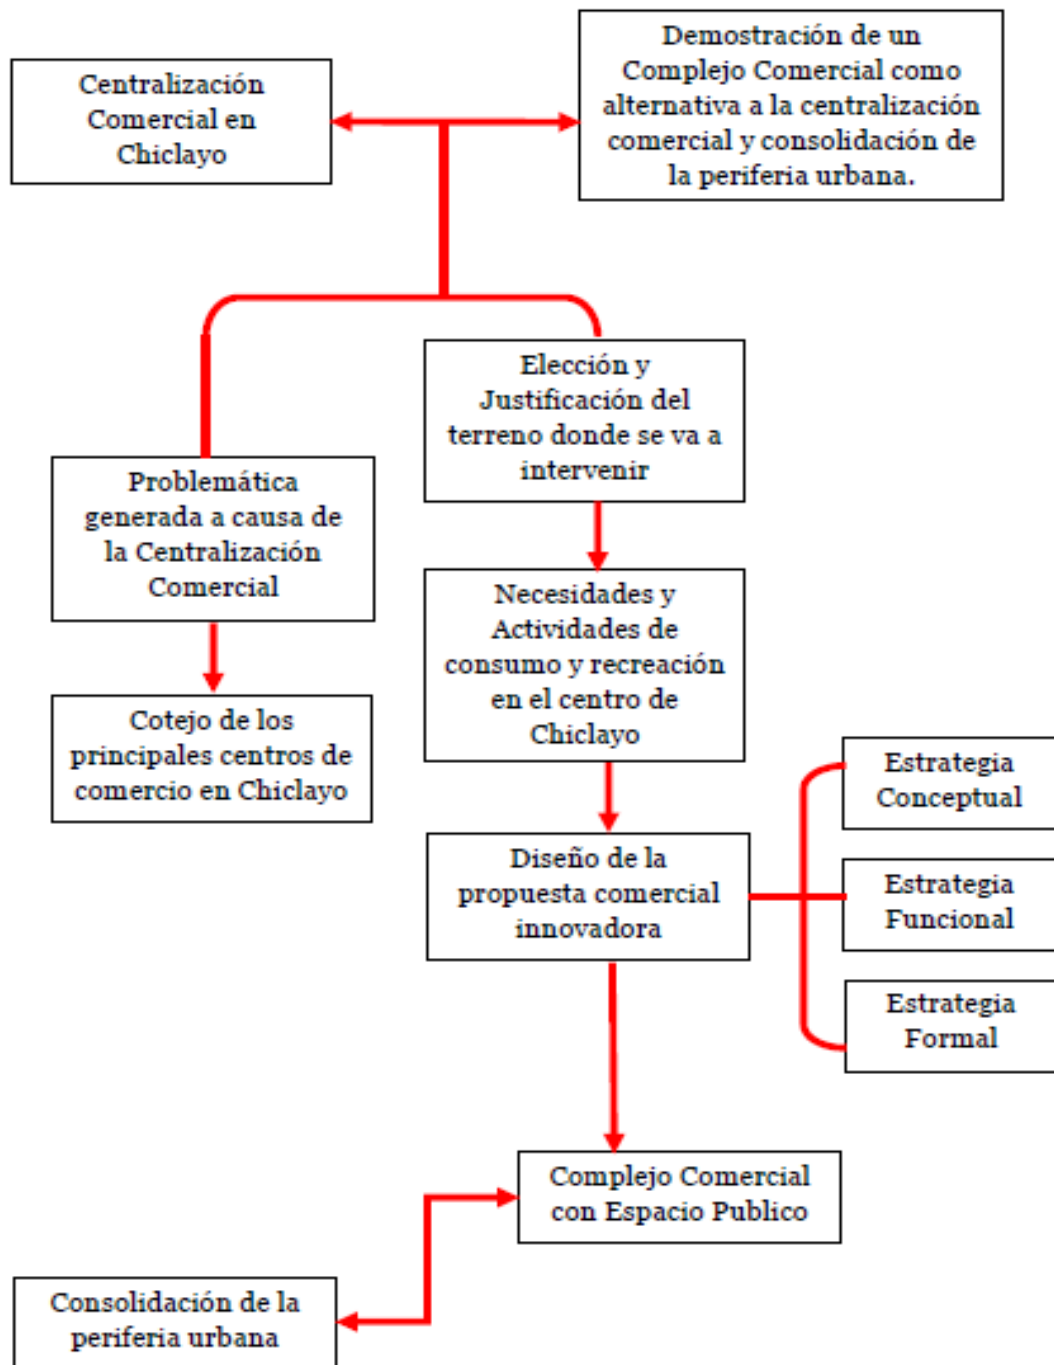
Centralización Comercial en Chiclayo

Demostración de un Complejo Comercial como alternativa a la centralización comercial y consolidación de la periferia urbana.

Elección y Justificación del terreno donde se va a intervenir

Problemática generada a causa de la Centralización Comercial

Necesidades y Actividades de consumo y recreación en el centro de Chiclayo

Cotejo de los principales centros de comercio en Chiclayo

Estrategia Conceptual

Diseño de la propuesta comercial innovadora

Estrategia Funcional

Estrategia Formal

Complejo Comercial con Espacio Publico

Consolidación de la periferia urbana